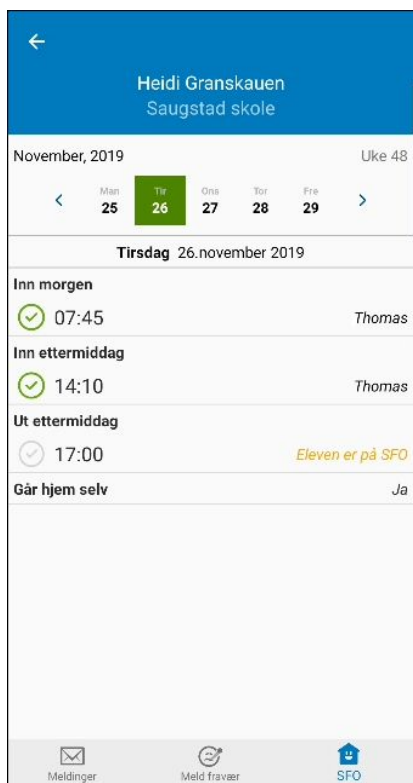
Heidi Granskauen
Saugstad skole

November, 2019
Uke 48

Man 25
Tir 26
Ons 27
Tor 28
Fre 29

**Tirsdag** 26.november 2019

Inn morgen
07:45 Thomas

Inn ettermiddag
14:10 Thomas

Ut ettermiddag
17:00 Eleven er på SFO

Går hjem selv Ja

Meldinger
Meld fravær
SFO